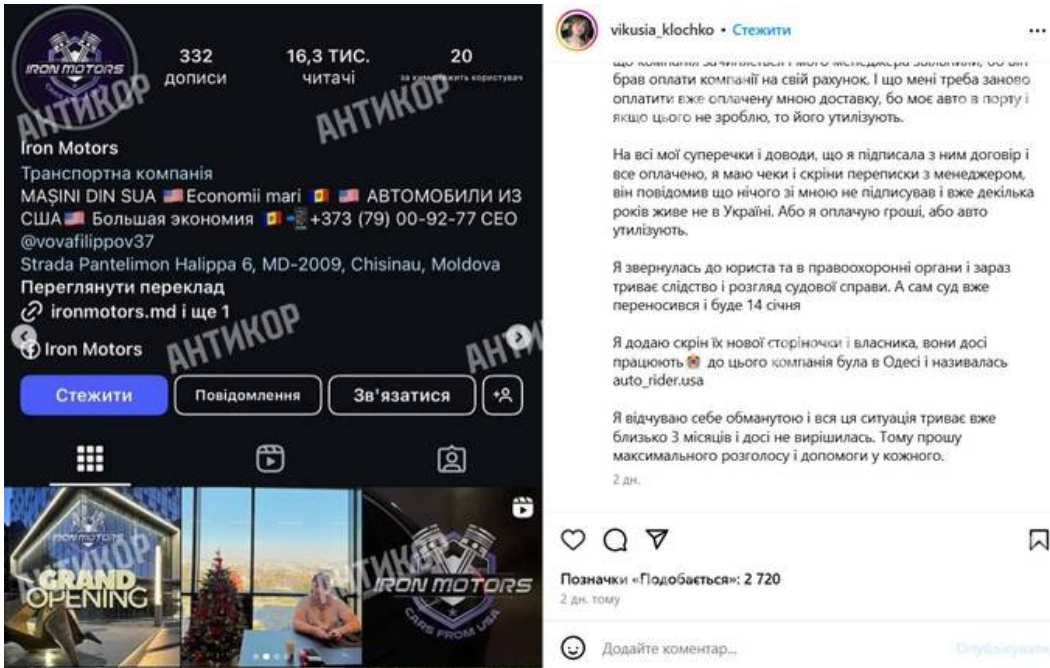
IRON MOTORS

332 дописи

16,3 ТИС. читачі

20 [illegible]

АНТИКОР

Iron Motors

Транспортна компанія

MAȘINI DIN SUA 🇺🇸 Economii mari 🇲🇩 🇺🇸 АВТОМОБИЛИ ИЗ США 🇺🇸 Большая экономия 🇲🇩 📲 +373 (79) 00-92-77 CEO @vovafilippov37

Strada Pantelimon Halippa 6, MD-2009, Chisinau, Moldova

Переглянути переклад

ironmotors.md і ще 1

Iron Motors

Стежити

Повідомлення

Зв'язатися

GRAND OPENING

IRON MOTORS

CARS FROM USA

vikusia_klochko • Стежити

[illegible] брав оплати компанії на свій рахунок. І що мені треба заново оплатити вже оплачену мною доставку, бо моє авто в порту і якщо цього не зроблю, то його утилізують.

На всі мої суперечки і доводи, що я підписала з ним договір і все оплачено, я маю чеки і скріни переписки з менеджером, він повідомив що нічого зі мною не підписував і вже декілька років живе не в Україні. Або я оплачую гроші, або авто утилізують.

Я звернулась до юриста та в правоохоронні органи і зараз триває слідство і розгляд судової справи. А сам суд вже переносився і буде 14 січня

Я додаю скрін їх нової сторіночки і власника, вони досі працюють 🇲🇩 до цього компанія була в Одесі і називалась auto_rider.usa

Я відчуваю себе обманутою і вся ця ситуація триває вже близько 3 місяців і досі не вирішилась. Тому прошу максимального розголосу і допомоги у кожного.

2 дн.

Позначки «Подобається»: 2 720

2 дн. тому

Додайте коментар...

Опублікувати